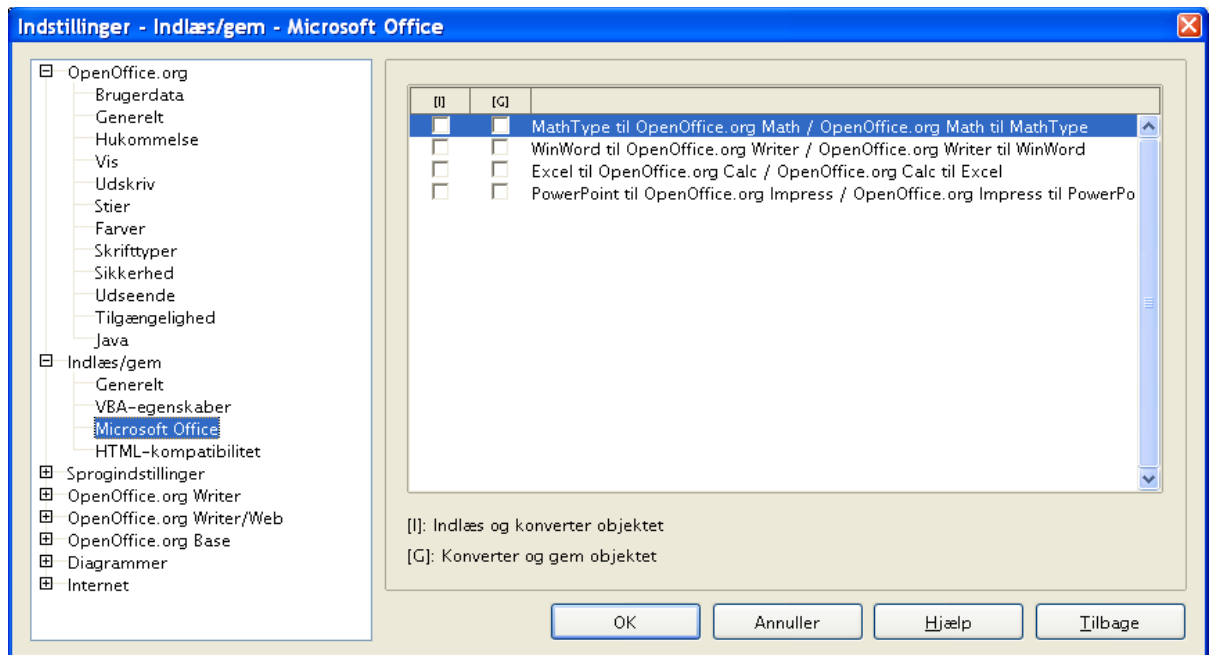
Indstillinger - Indlæs/gem - Microsoft Office

OpenOffice.org
Brugerdata
Generelt
Hukommelse
Vis
Udskriv
Stier
Farver
Skrifttyper
Sikkerhed
Udseende
Tilgængelighed
Java
Indlæs/gem
Generelt
VBA-egenskaber
Microsoft Office
HTML-kompatibilitet
Sprogindstillinger
OpenOffice.org Writer
OpenOffice.org Writer/Web
OpenOffice.org Base
Diagrammer
Internet

| [I] | [G] | |
|---|---|---|
| | | MathType til OpenOffice.org Math / OpenOffice.org Math til MathType |
| | | WinWord til OpenOffice.org Writer / OpenOffice.org Writer til WinWord |
| | | Excel til OpenOffice.org Calc / OpenOffice.org Calc til Excel |
| | | PowerPoint til OpenOffice.org Impress / OpenOffice.org Impress til PowerPo |

[I]: Indlæs og konverter objektet

[G]: Konverter og gem objektet

OK
Annuller
Hjælp
Tilbage